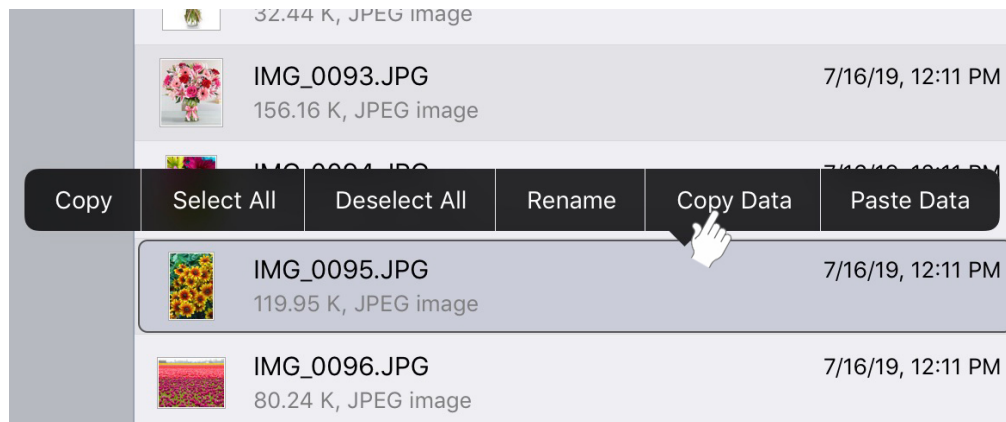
32.44 K, JPEG image

IMG_0093.JPG
156.16 K, JPEG image
7/16/19, 12:11 PM

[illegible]

Copy | Select All | Deselect All | Rename | Copy Data | Paste Data

IMG_0095.JPG
119.95 K, JPEG image
7/16/19, 12:11 PM

IMG_0096.JPG
80.24 K, JPEG image
7/16/19, 12:11 PM